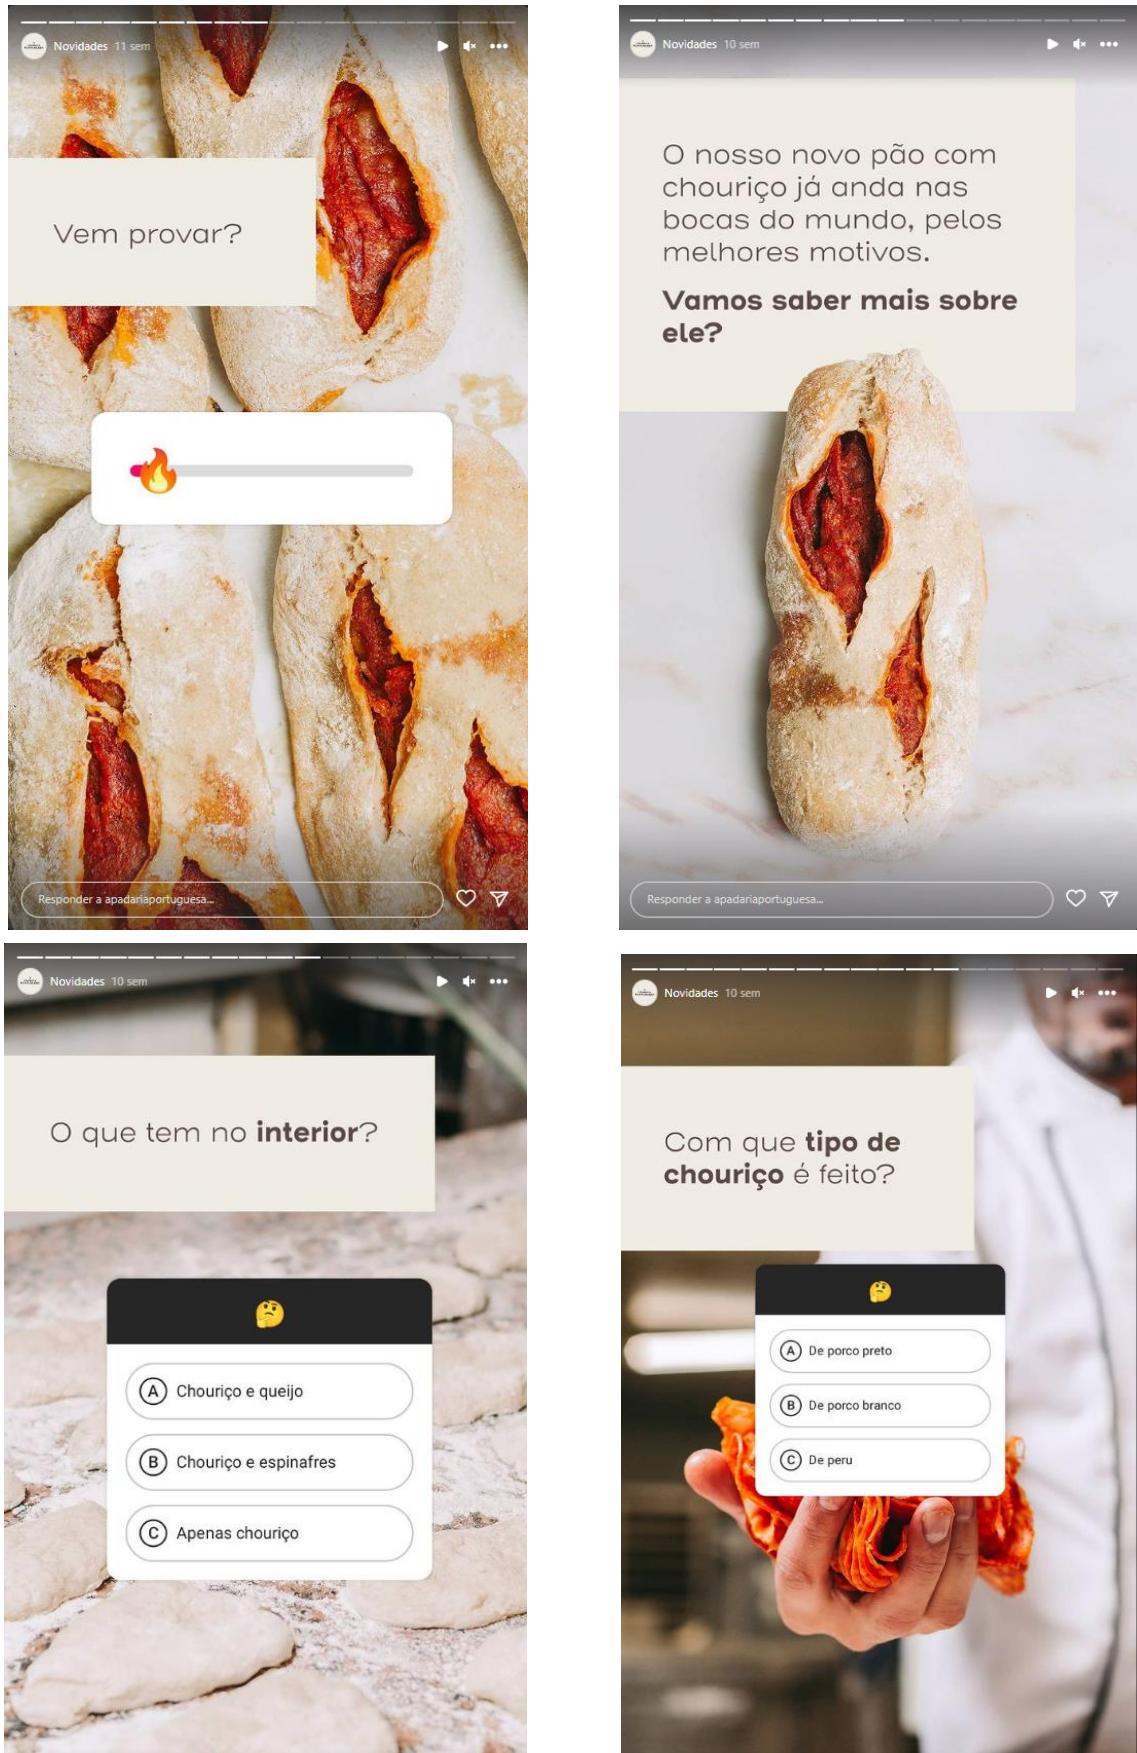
Novidades 11 sem

Vem provar?

Responder a apadariaportuguesa...

Novidades 10 sem

O nosso novo pão com chouriço já anda nas bocas do mundo, pelos melhores motivos.

**Vamos saber mais sobre ele?**

Responder a apadariaportuguesa...

Novidades 10 sem

O que tem no **interior**?

A Chouriço e queijo

B Chouriço e espinafres

C Apenas chouriço

Novidades 10 sem

Com que **tipo de chouriço** é feito?

A De porco preto

B De porco branco

C De peru